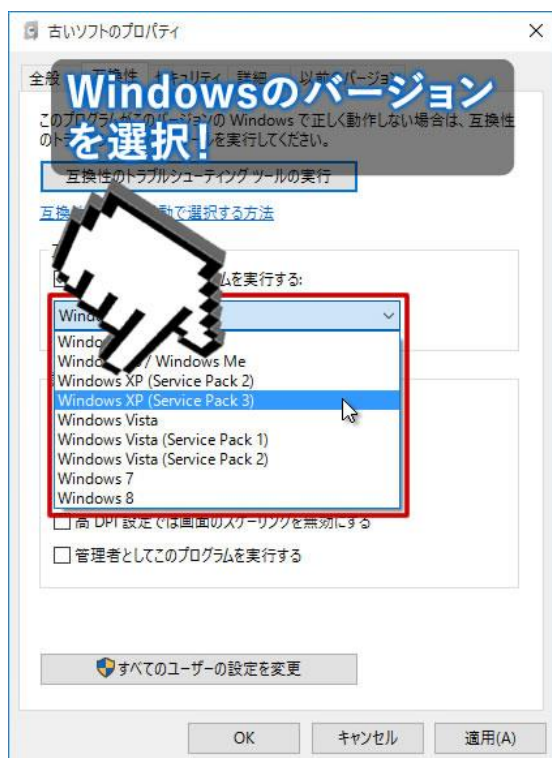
古いソフトのプロパティ ×

全般 互換性 セキュリティ 詳細 以前のバージョン

Windowsのバージョンを選択!

このプログラムがこのバージョンの Windows で正しく動作しない場合は、互換性のトラ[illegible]を実行してください。

互換性のトラブルシューティング ツールの実行

互換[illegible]動で選択する方法

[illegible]ムを実行する:

Windo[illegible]

Windo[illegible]

Windo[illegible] / Windows Me

Windows XP (Service Pack 2)

Windows XP (Service Pack 3)

Windows Vista

Windows Vista (Service Pack 1)

Windows Vista (Service Pack 2)

Windows 7

Windows 8

高 DPI 設定では画面のスケーリングを無効にする

管理者としてこのプログラムを実行する

すべてのユーザーの設定を変更

OK キャンセル 適用(A)